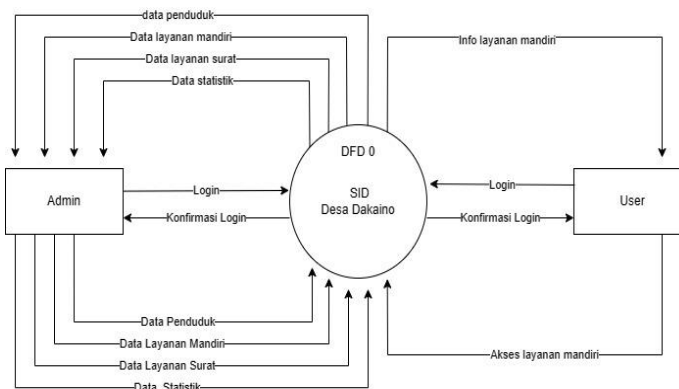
data penduduk
Data layanan mandiri
Data layanan surat
Data statistik
Info layanan mandiri
DFD 0
SID
Desa Dakaino
Admin
Login
Konfirmasi Login
Login
Konfirmasi Login
User
Data Penduduk
Data Layanan Mandiri
Data Layanan Surat
Data Statistik
Akses layanan mandiri